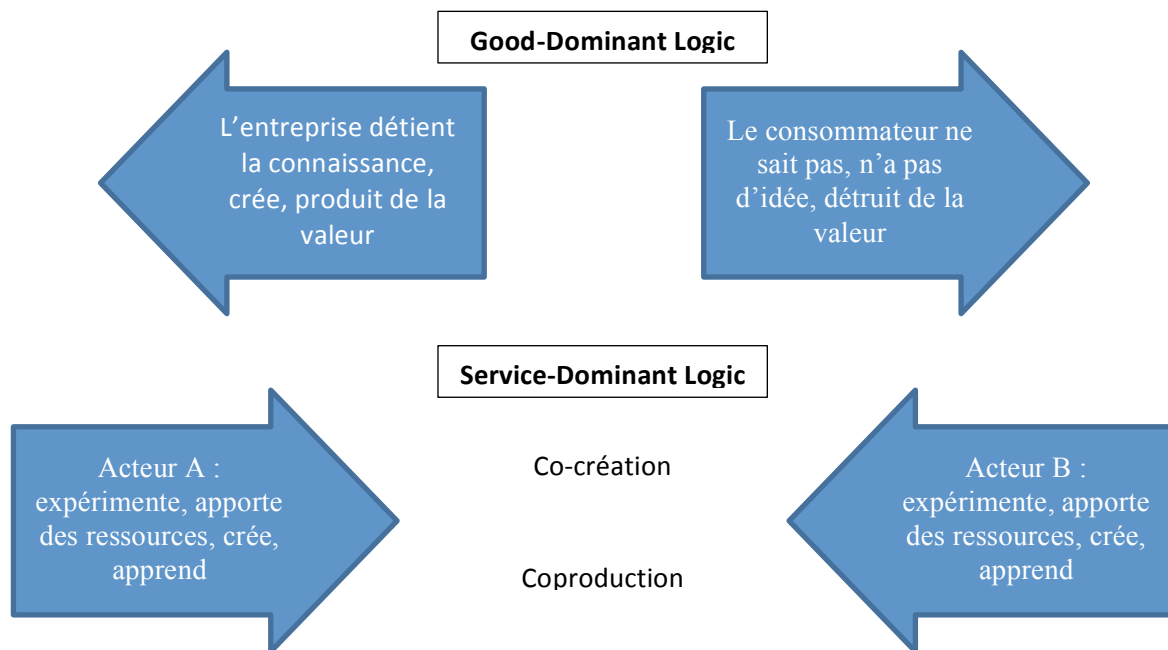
Good-Dominant Logic

L'entreprise détient la connaissance, crée, produit de la valeur

Le consommateur ne sait pas, n'a pas d'idée, détruit de la valeur

Service-Dominant Logic

Acteur A : expérimente, apporte des ressources, crée, apprend

Co-création

Coproduction

Acteur B : expérimente, apporte des ressources, crée, apprend